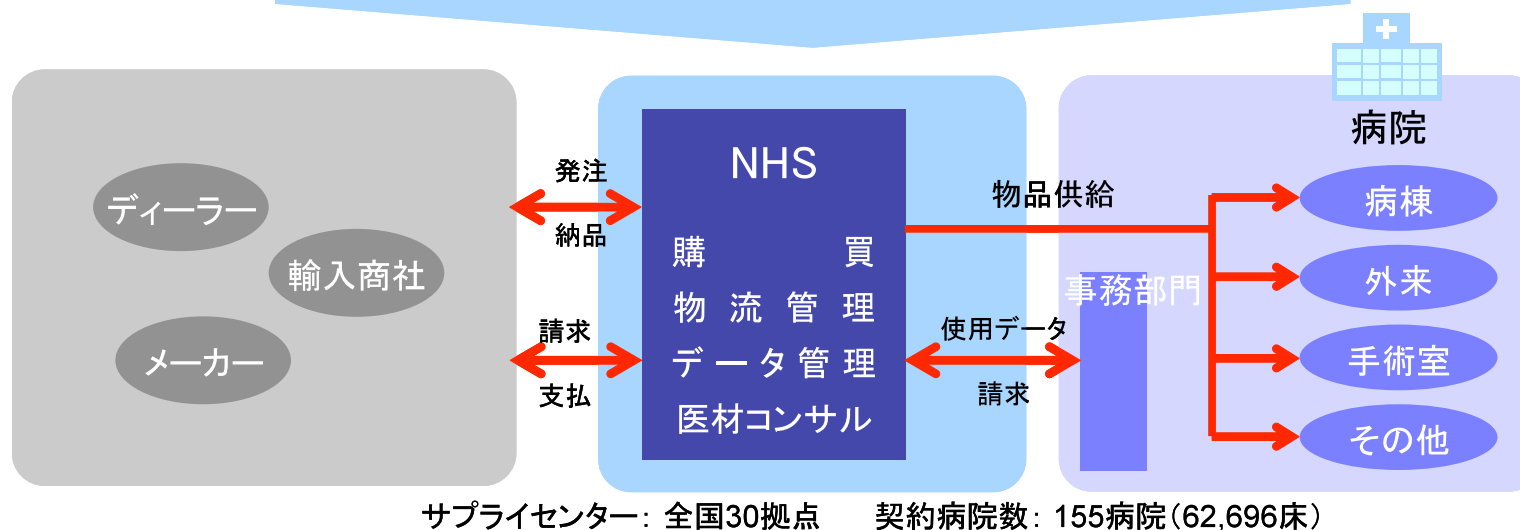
ディーラー

輸入商社

メーカー

発注

納品

請求

支払

NHS

購買

物流管理

データ管理

医材コンサル

物品供給

使用データ

請求

事務部門

病院

病棟

外来

手術室

その他

サプライセンター：全国30拠点　　契約病院数：155病院（62,696床）